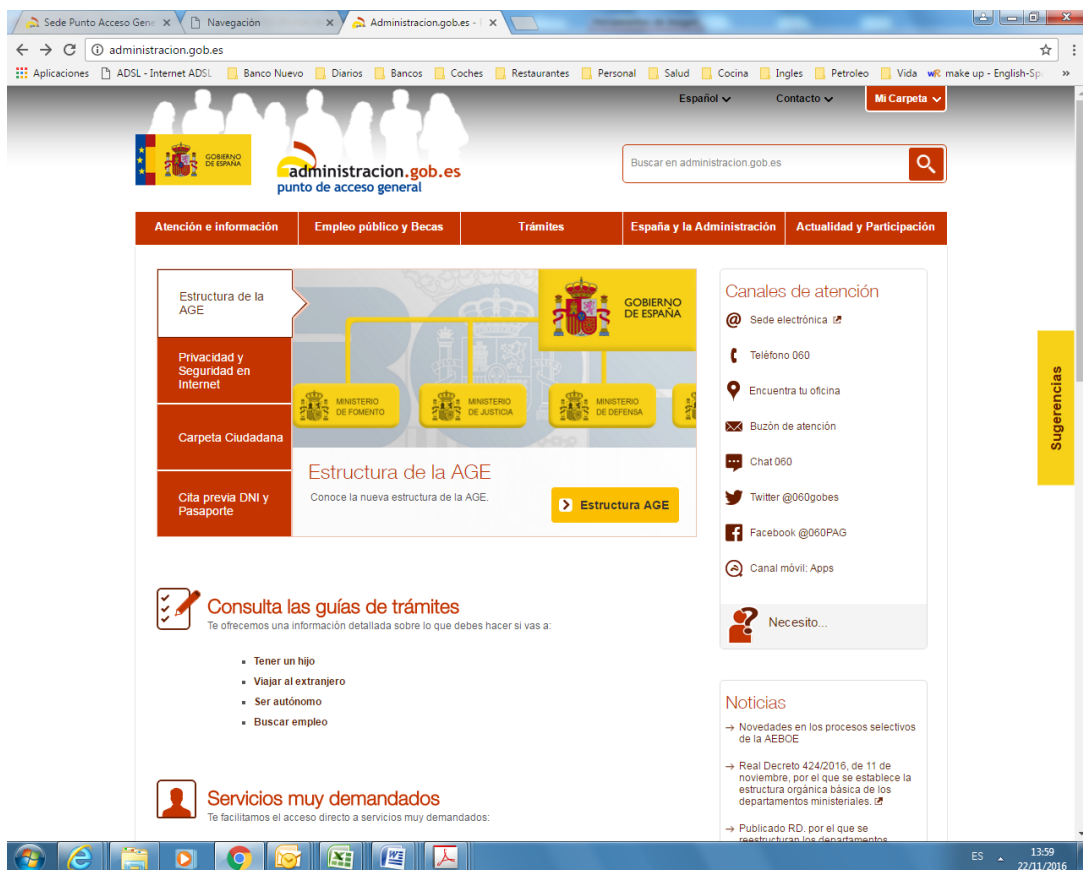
Sede Punto Acceso Gene ×
Navegación ×
Administracion.gob.es - ×

administracion.gob.es

Aplicaciones ADSL - Internet ADSL Banco Nuevo Diarios Bancos Coches Restaurantes Personal Salud Cocina Ingles Petroleo Vida make up - English-Sp »

Español Contacto Mi Carpeta

GOBIERNO DE ESPAÑA

administracion.gob.es
punto de acceso general

Buscar en administracion.gob.es

Atención e información | Empleo público y Becas | Trámites | España y la Administración | Actualidad y Participación

Estructura de la AGE

Privacidad y Seguridad en Internet

Carpeta Ciudadana

Cita previa DNI y Pasaporte

GOBIERNO DE ESPAÑA

MINISTERIO DE FOMENTO
MINISTERIO DE JUSTICIA
MINISTERIO DE DEFENSA

Estructura de la AGE
Conoce la nueva estructura de la AGE.

Estructura AGE

Canales de atención
Sede electrónica
Teléfono 060
Encuentra tu oficina
Buzón de atención
Chat 060
Twitter @060gobes
Facebook @060PAG
Canal móvil: Apps

Necesito...

Sugerencias

Consulta las guías de trámites
Te ofrecemos una información detallada sobre lo que debes hacer si vas a:

Tener un hijo
Viajar al extranjero
Ser autónomo
Buscar empleo

Noticias
→ Novedades en los procesos selectivos de la AEBOE
→ Real Decreto 424/2016, de 11 de noviembre, por el que se establece la estructura orgánica básica de los departamentos ministeriales.
→ Publicado RD. por el que se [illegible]

Servicios muy demandados
Te facilitamos el acceso directo a servicios muy demandados:

ES 13:59 22/11/2016